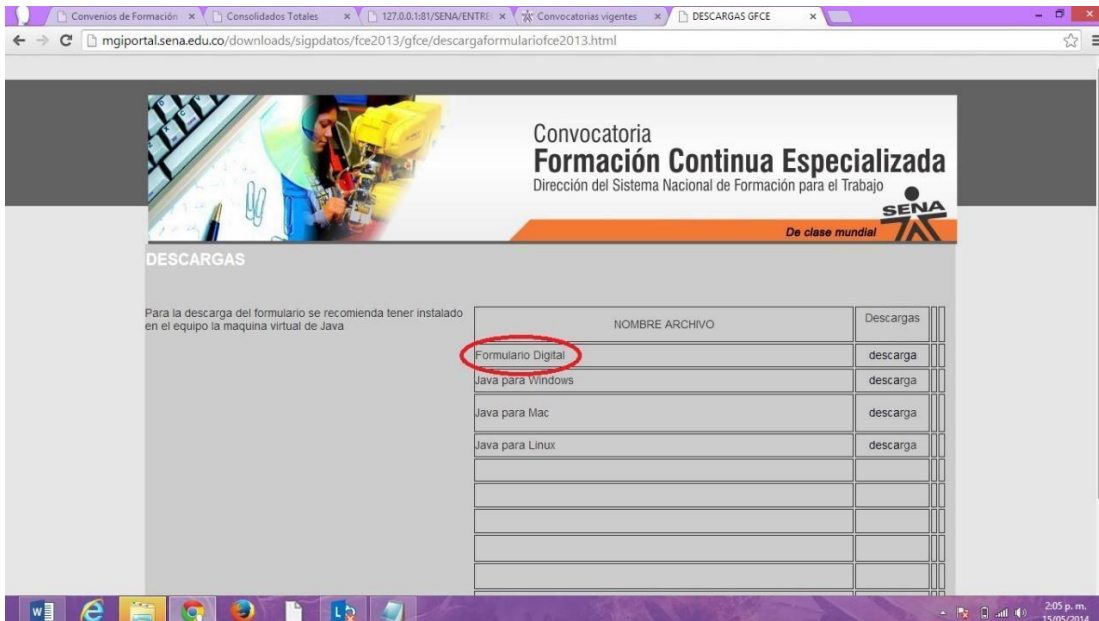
Convenios de Formación ×
Consolidados Totales ×
127.0.0.1:81/SENA/ENTRE ×
Convocatorias vigentes ×
DESCARGAS GFCE ×

mgiportal.sena.edu.co/downloads/sigpdatos/fce2013/gfce/descargaformulariofce2013.html

Convocatoria
Formación Continua Especializada
Dirección del Sistema Nacional de Formación para el Trabajo
SENA
De clase mundial

DESCARGAS

Para la descarga del formulario se recomienda tener instalado en el equipo la maquina virtual de Java

| NOMBRE ARCHIVO | Descargas |
|---|---|
| Formulario Digital | descarga |
| Java para Windows | descarga |
| Java para Mac | descarga |
| Java para Linux | descarga |
| | |
| | |
| | |
| | |
| | |

2:05 p. m.
15/05/2014